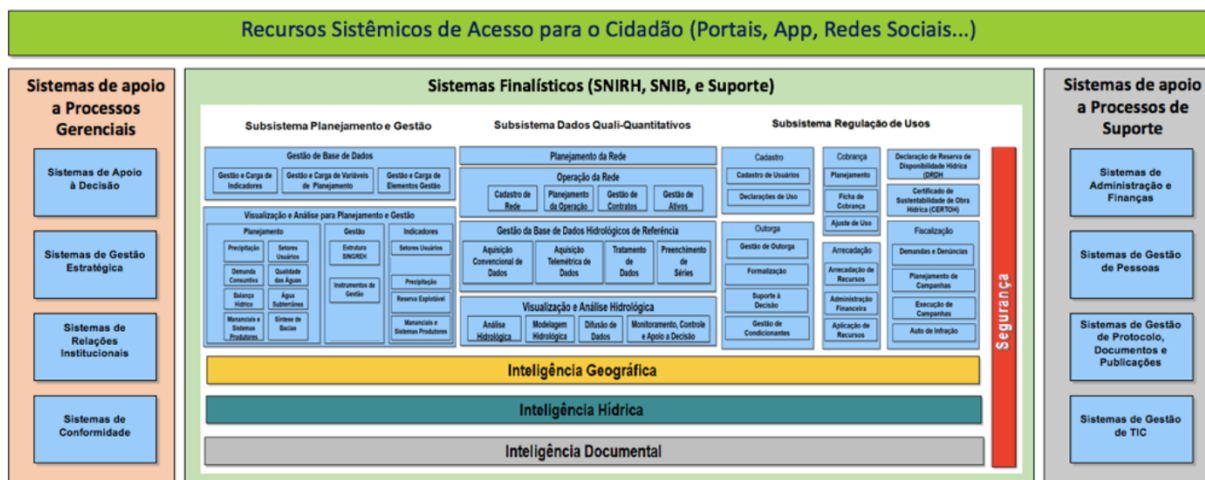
Recursos Sistêmicos de Acesso para o Cidadão (Portais, App, Redes Sociais...)

Sistemas de apoio a Processos Gerenciais

Sistemas de Apoio à Decisão

Sistemas de Gestão Estratégica

Sistemas de Relações Institucionais

Sistemas de Conformidade

Sistemas Finalísticos (SNIRH, SNIB, e Suporte)

Subsistema Planejamento e Gestão

Gestão de Base de Dados

Gestão e Carga de Indicadores

Gestão e Carga de Variáveis de Planejamento

Gestão e Carga de Elementos Gestão

Visualização e Análise para Planejamento e Gestão

Planejamento

Precipitação

Setores Usuários

Demanda Consuntivo

Qualidade das Águas

Balanço Hídrico

Água Subterrânea

Mananciais e Sistemas Produtores

Síntese de Bacias

Gestão

Estrutura SINGREH

Instrumentos de Gestão

Indicadores

Setores Usuários

Precipitação

Reserva Explotável

Mananciais e Sistemas Produtores

Subsistema Dados Quali-Quantitativos

Planejamento da Rede

Operação da Rede

Cadastro de Rede

Planejamento da Operação

Gestão de Contratos

Gestão de Ativos

Gestão da Base de Dados Hidrológicos de Referência

Aquisição Convencional de Dados

Aquisição Telemétrica de Dados

Tratamento de Dados

Preenchimento de Séries

Visualização e Análise Hidrológica

Análise Hidrológica

Modelagem Hidrológica

Difusão de Dados

Monitoramento, Controle e Apoio a Decisão

Subsistema Regulação de Usos

Cadastro

Cadastro de Usuários

Declarações de Uso

Outorga

Gestão de Outorga

Formalização

Suporte à Decisão

Gestão de Condicionantes

Cobrança

Planejamento

Ficha de Cobrança

Ajuste de Uso

Arrecadação

Arrecadação de Recursos

Administração Financeira

Aplicação de Recursos

Declaração de Reserva de Disponibilidade Hídrica (DRDH)

Certificado de Sustentabilidade de Obra Hídrica (CERTOH)

Fiscalização

Demandas e Denúncias

Planejamento de Campanhas

Execução de Campanhas

Auto de Infração

Segurança

Inteligência Geográfica

Inteligência Hídrica

Inteligência Documental

Sistemas de apoio a Processos de Suporte

Sistemas de Administração e Finanças

Sistemas de Gestão de Pessoas

Sistemas de Gestão de Protocolo, Documentos e Publicações

Sistemas de Gestão de TIC